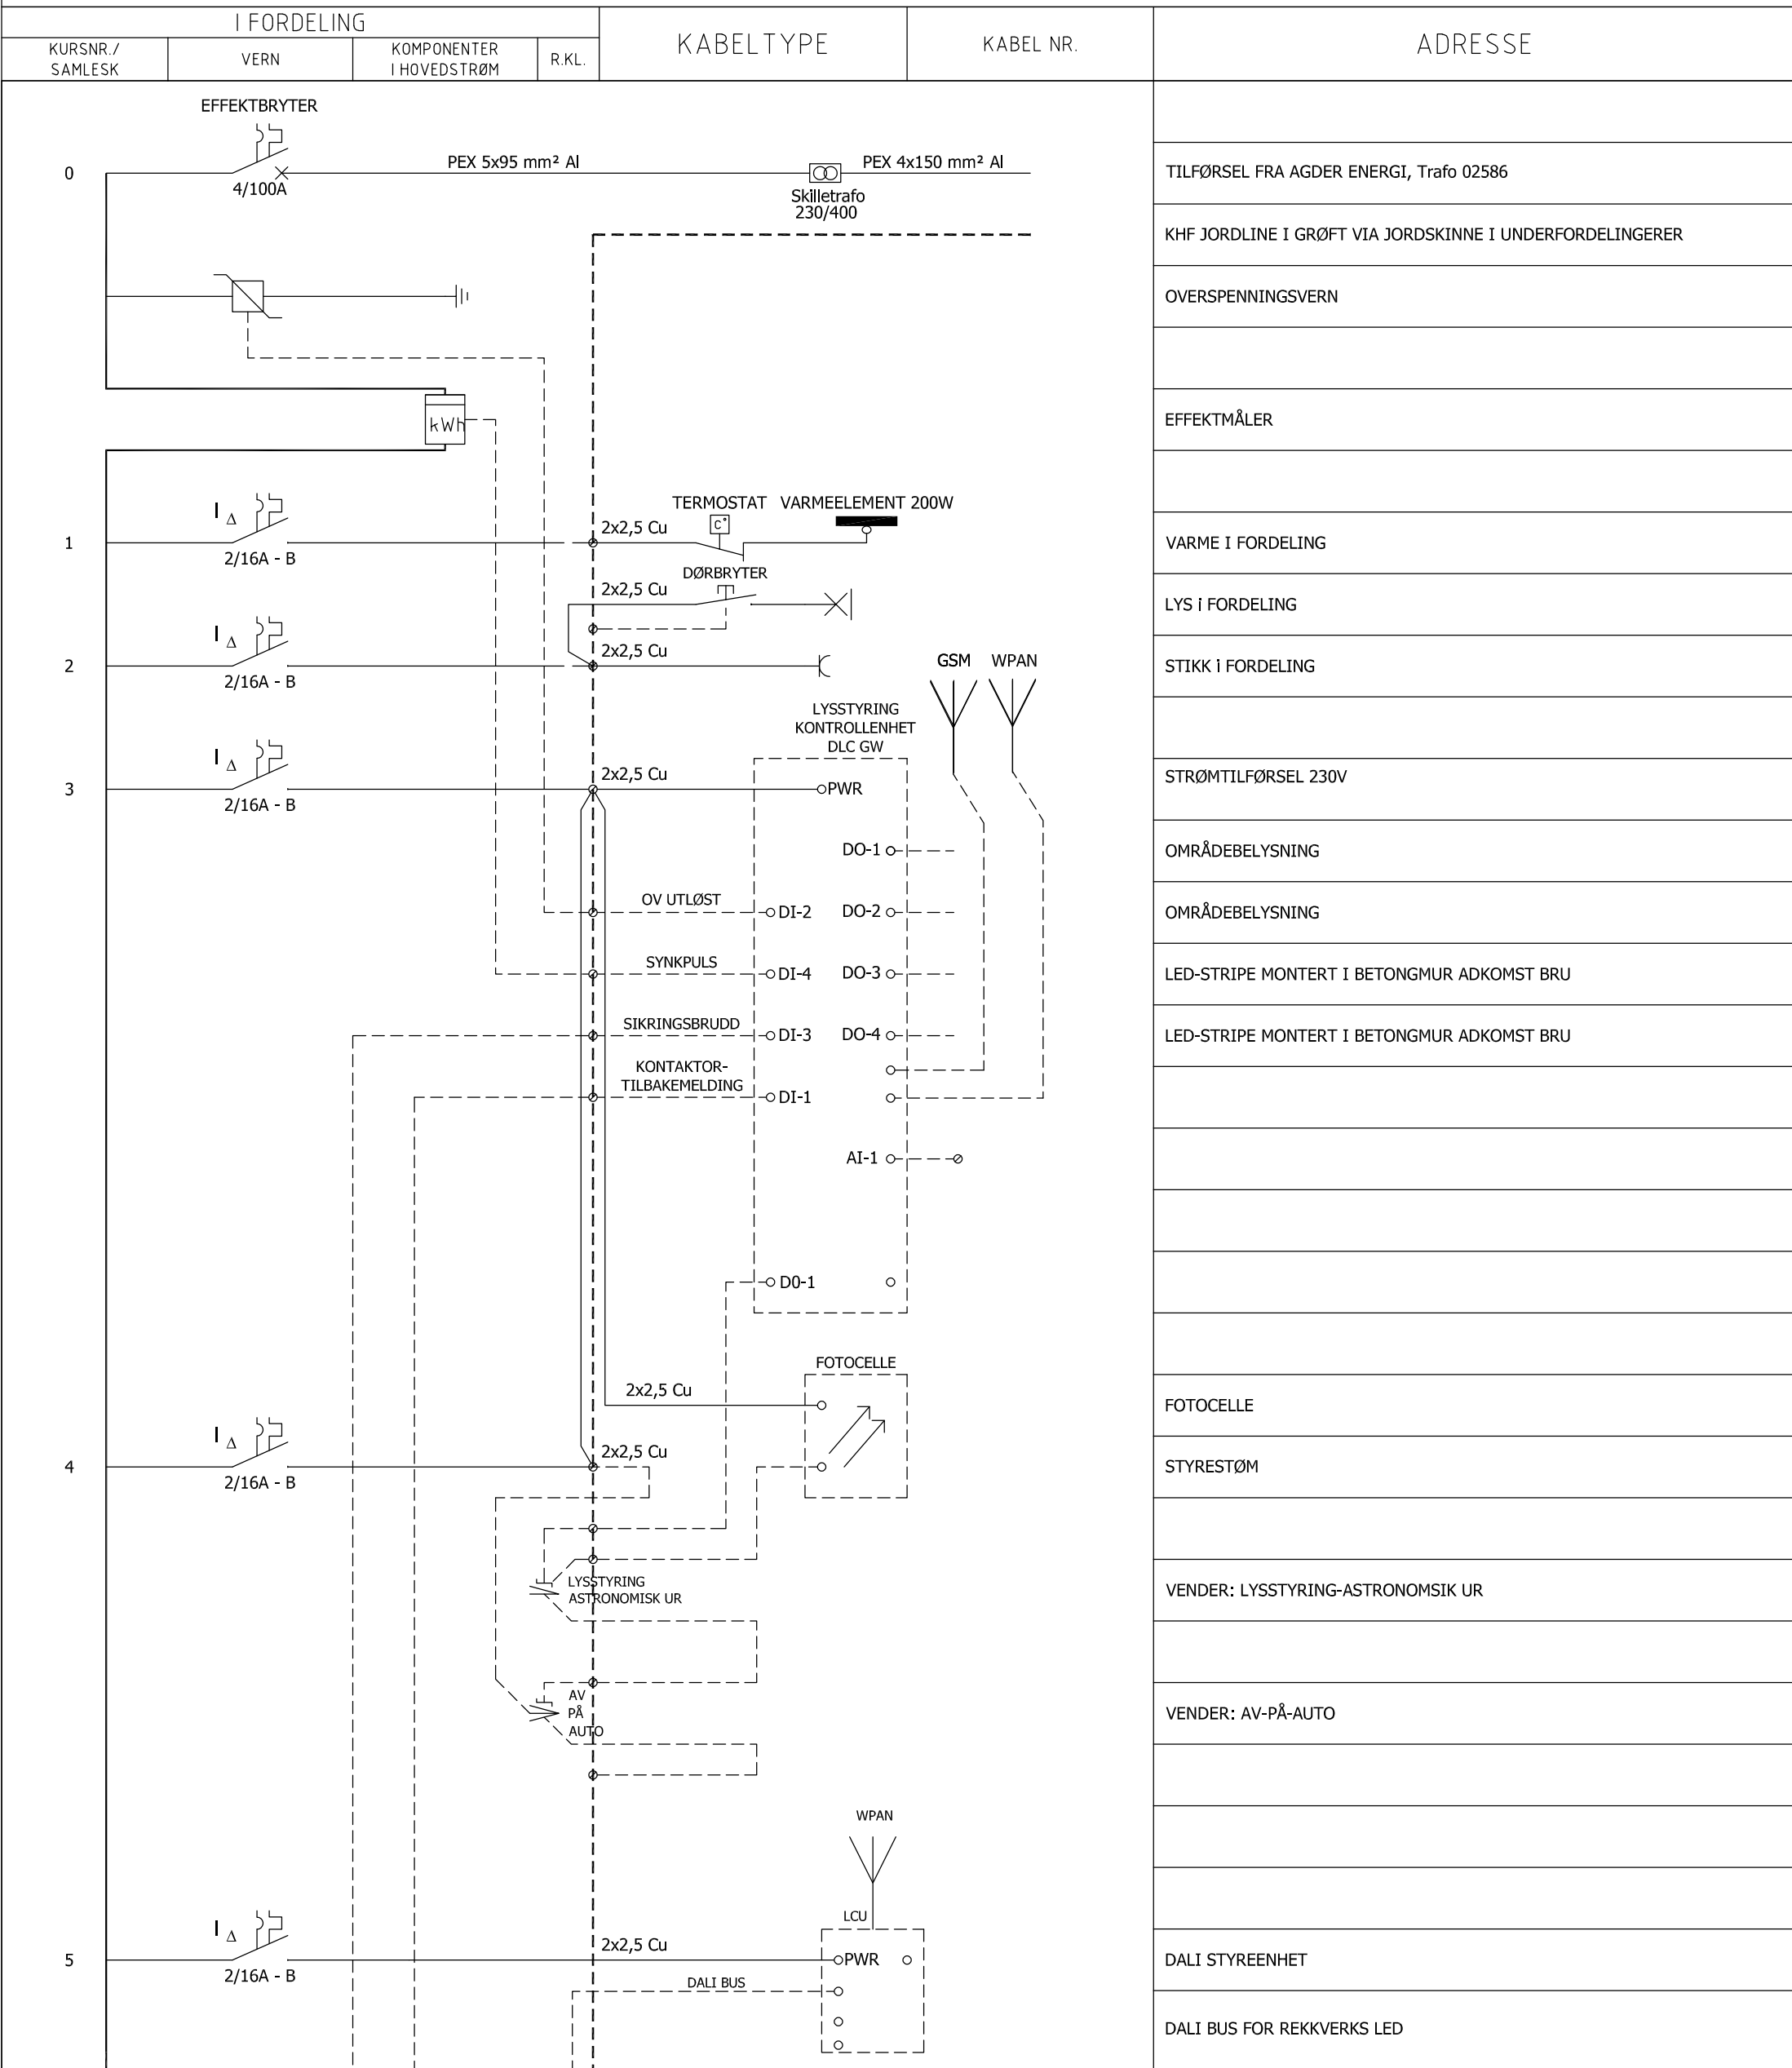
I FORDELING

| KURSNR./ SAMLESK | VERN | KOMPONENTER I HOVEDSTRØM | R.KL. | KABELTYPE | KABEL NR. | ADRESSE |
|---|---|---|---|---|---|---|

EFFEKTBRYTER

0

4/100A

PEX 5x95 mm² Al

PEX 4x150 mm² Al

Skilletrafo 230/400

TILFØRSEL FRA AGDER ENERGI, Trafo 02586

KHF JORDLINE I GRØFT VIA JORDSKINNE I UNDERFORDELINGERER

OVERSPENNINGSVERN

kWh

EFFEKTMÅLER

1

$I_\Delta$

2/16A - B

2x2,5 Cu

TERMOSTAT

VARMEELEMENT 200W

C°

VARME I FORDELING

DØRBRYTER

2x2,5 Cu

LYS I FORDELING

2

$I_\Delta$

2/16A - B

2x2,5 Cu

STIKK I FORDELING

GSM

WPAN

LYSSTYRING KONTROLLENHET DLC GW

3

$I_\Delta$

2/16A - B

2x2,5 Cu

PWR

STRØMTILFØRSEL 230V

DO-1

OMRÅDEBELYSNING

OV UTLØST

DI-2

DO-2

OMRÅDEBELYSNING

SYNKPULS

DI-4

DO-3

LED-STRIPE MONTERT I BETONGMUR ADKOMST BRU

SIKRINGSBRUDD

DI-3

DO-4

LED-STRIPE MONTERT I BETONGMUR ADKOMST BRU

KONTAKTOR-TILBAKEMELDING

DI-1

AI-1

D0-1

FOTOCELLE

2x2,5 Cu

FOTOCELLE

4

$I_\Delta$

2/16A - B

2x2,5 Cu

STYRESTØM

LYSSTYRING ASTRONOMISK UR

VENDER: LYSSTYRING-ASTRONOMSIK UR

AV PÅ AUTO

VENDER: AV-PÅ-AUTO

WPAN

LCU

5

$I_\Delta$

2/16A - B

2x2,5 Cu

PWR

DALI STYREENHET

DALI BUS

DALI BUS FOR REKKVERKS LED